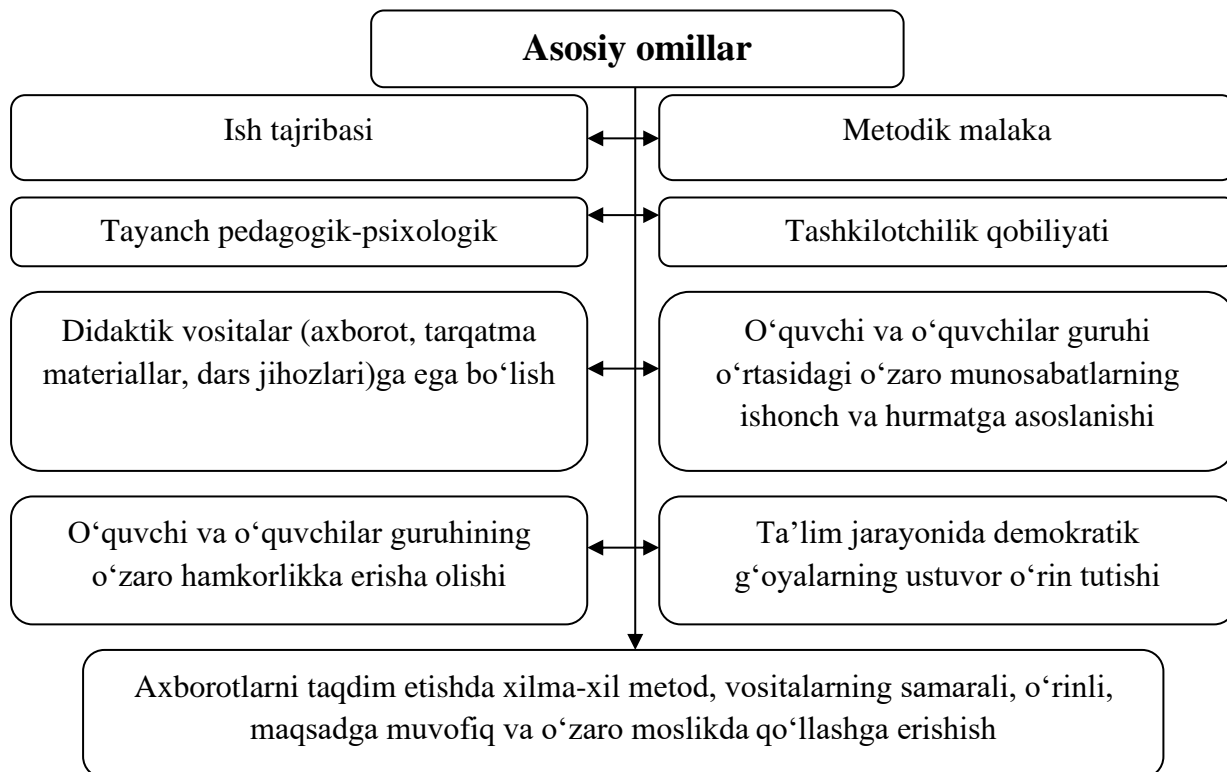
Asosiy omillar

Ish tajribasi

Metodik malaka

Tayanch pedagogik-psixologik

Tashkilotchilik qobiliyati

Didaktik vositalar (axborot, tarqatma materiallar, dars jihozlari)ga ega bo‘lish

O‘quvchi va o‘quvchilar guruhi o‘rtasidagi o‘zaro munosabatlarning ishonch va hurmatga asoslanishi

O‘quvchi va o‘quvchilar guruhining o‘zaro hamkorlikka erisha olishi

Ta’lim jarayonida demokratik g‘oyalarning ustuvor o‘rin tutishi

Axborotlarni taqdim etishda xilma-xil metod, vositalarning samarali, o‘rinli, maqsadga muvofiq va o‘zaro moslikda qo‘llashga erishish